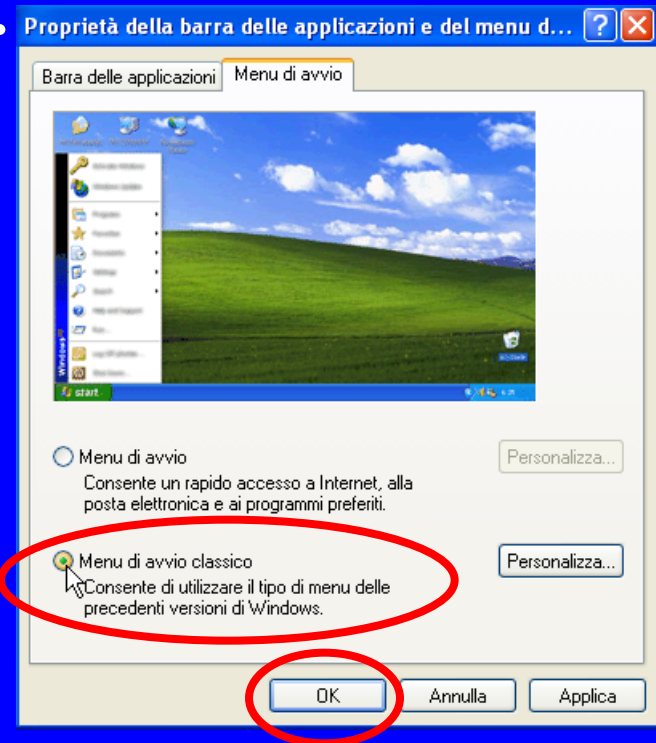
Proprietà della barra delle applicazioni e del menu d...

Barra delle applicazioni | Menu di avvio

start

Menu di avvio
Consente un rapido accesso a Internet, alla posta elettronica e ai programmi preferiti.

Personalizza...

Menu di avvio classico
Consente di utilizzare il tipo di menu delle precedenti versioni di Windows.

Personalizza...

OK | Annulla | Applica